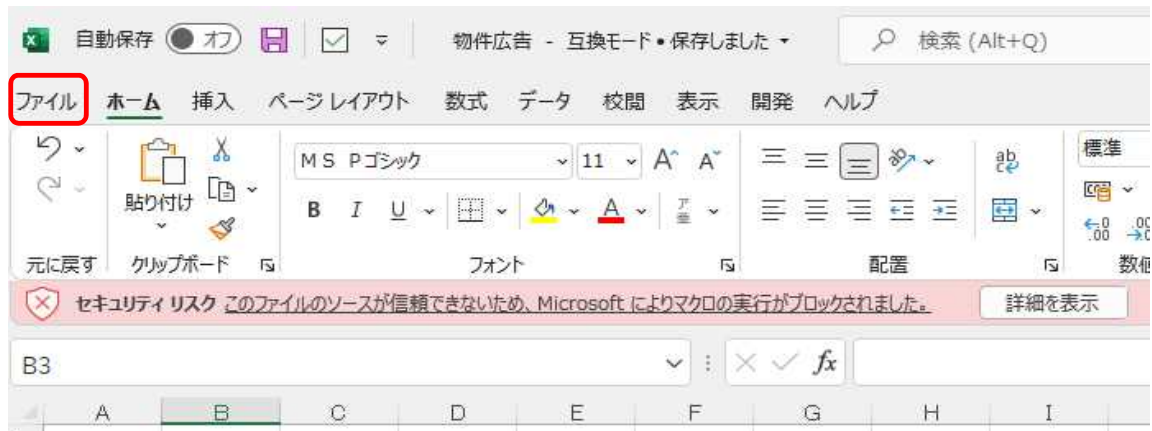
自動保存 オフ 物件広告 - 互換モード • 保存しました 検索 (Alt+Q)

ファイル ホーム 挿入 ページ レイアウト 数式 データ 校閲 表示 開発 ヘルプ

貼り付け
MS Pゴシック 11 A A
B I U
標準

元に戻す クリップボード フォント 配置 数値

セキュリティ リスク このファイルのソースが信頼できないため、Microsoft によりマクロの実行がブロックされました。 詳細を表示

B3

| A | B | C | D | E | F | G | H | I |
|---|---|---|---|---|---|---|---|---|